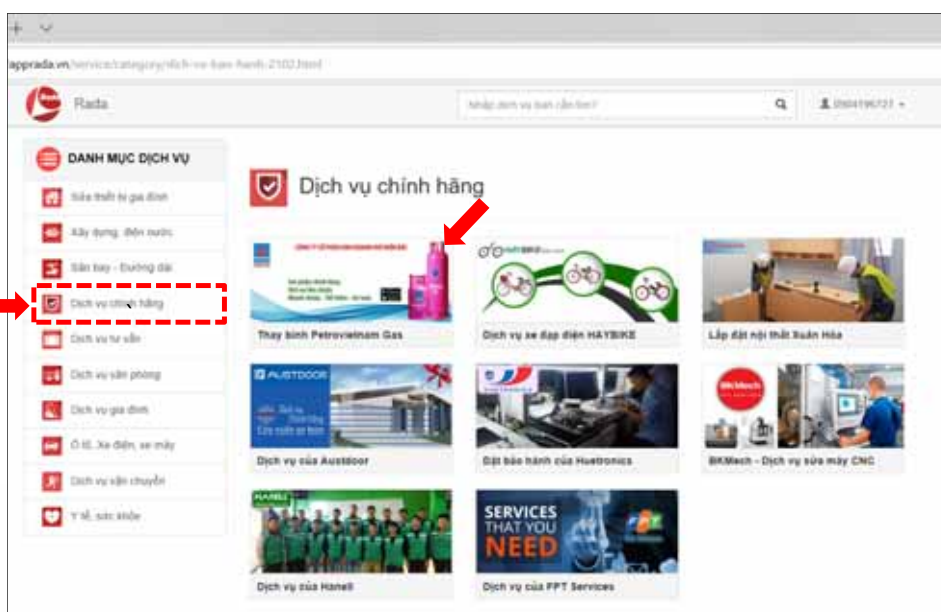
+ ∨

appradа.vn/service/category/dich-vu-bao-hanh-2102.html

Rada

Nhập dịch vụ bạn cần tìm?

0904196727

DANH MỤC DỊCH VỤ

Sửa thiết bị gia đình

Xây dựng, điện nước

Sân bay - Đường dài

Dịch vụ chính hãng

Dịch vụ tư vấn

Dịch vụ văn phòng

Dịch vụ gia đình

Ô tô, Xe điện, xe máy

Dịch vụ vận chuyển

Y tế, sức khỏe

Dịch vụ chính hãng

Thay bình Petrovietnam Gas

Dịch vụ xe đạp điện HAYBIKE

Lắp đặt nội thất Xuân Hòa

AUSTDOOR

Dịch vụ của Austdoor

Đặt bảo hành của Huetronics

BKMech

BKMech - Dịch vụ sửa máy CNC

HANEL

Dịch vụ của Hanel

SERVICES THAT YOU NEED

FPT

Dịch vụ của FPT Services